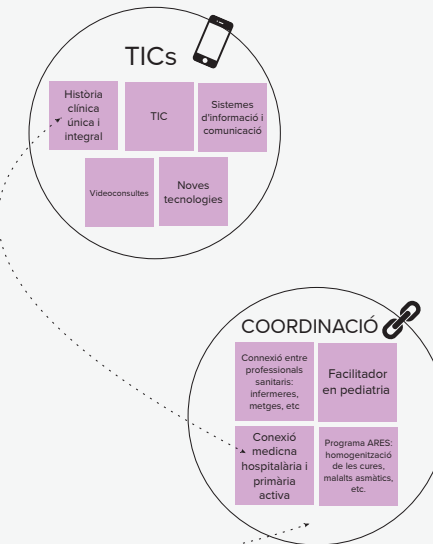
TICs

Història clínica única i integral

TIC

Sistemes d'informació i comunicació

Videoconsultes

Noves tecnologies

COORDINACIÓ

Connexió entre professionals sanitaris: infermeres, metges, etc

Facilitador en pediatria

Conexió medicna hospitalària i primària activa

Programa ARES: homogenització de les cures, malalts asmàtics, etc.